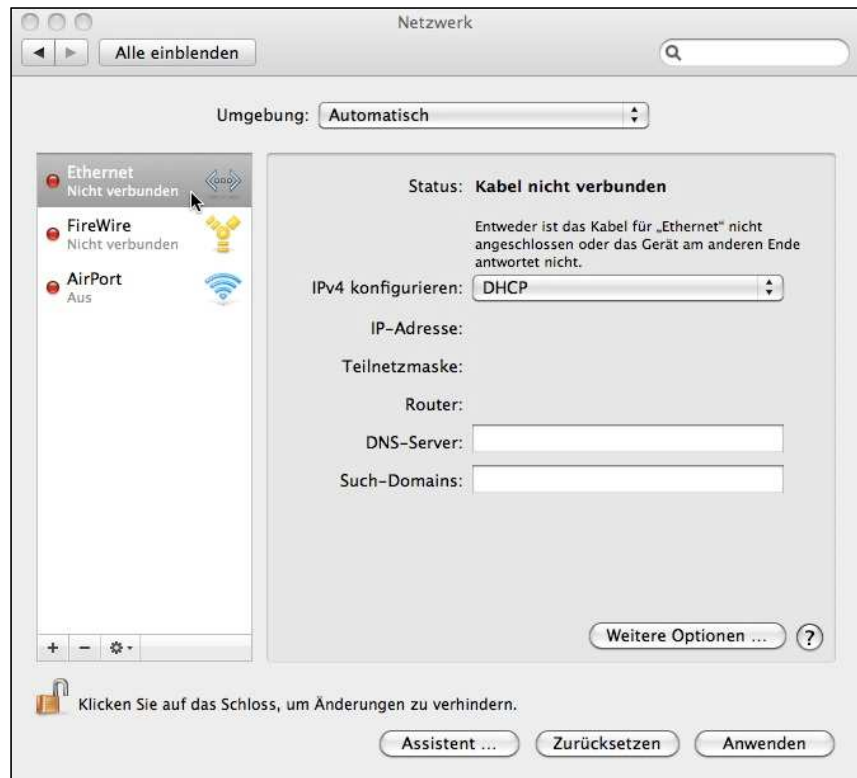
Netzwerk

Alle einblenden

Umgebung: Automatisch

Ethernet
Nicht verbunden

FireWire
Nicht verbunden

AirPort
Aus

+ − ⚙

Status: Kabel nicht verbunden

Entweder ist das Kabel für „Ethernet" nicht angeschlossen oder das Gerät am anderen Ende antwortet nicht.

IPv4 konfigurieren: DHCP

IP-Adresse:

Teilnetzmaske:

Router:

DNS-Server:

Such-Domains:

Weitere Optionen ...

?

Klicken Sie auf das Schloss, um Änderungen zu verhindern.

Assistent ...

Zurücksetzen

Anwenden